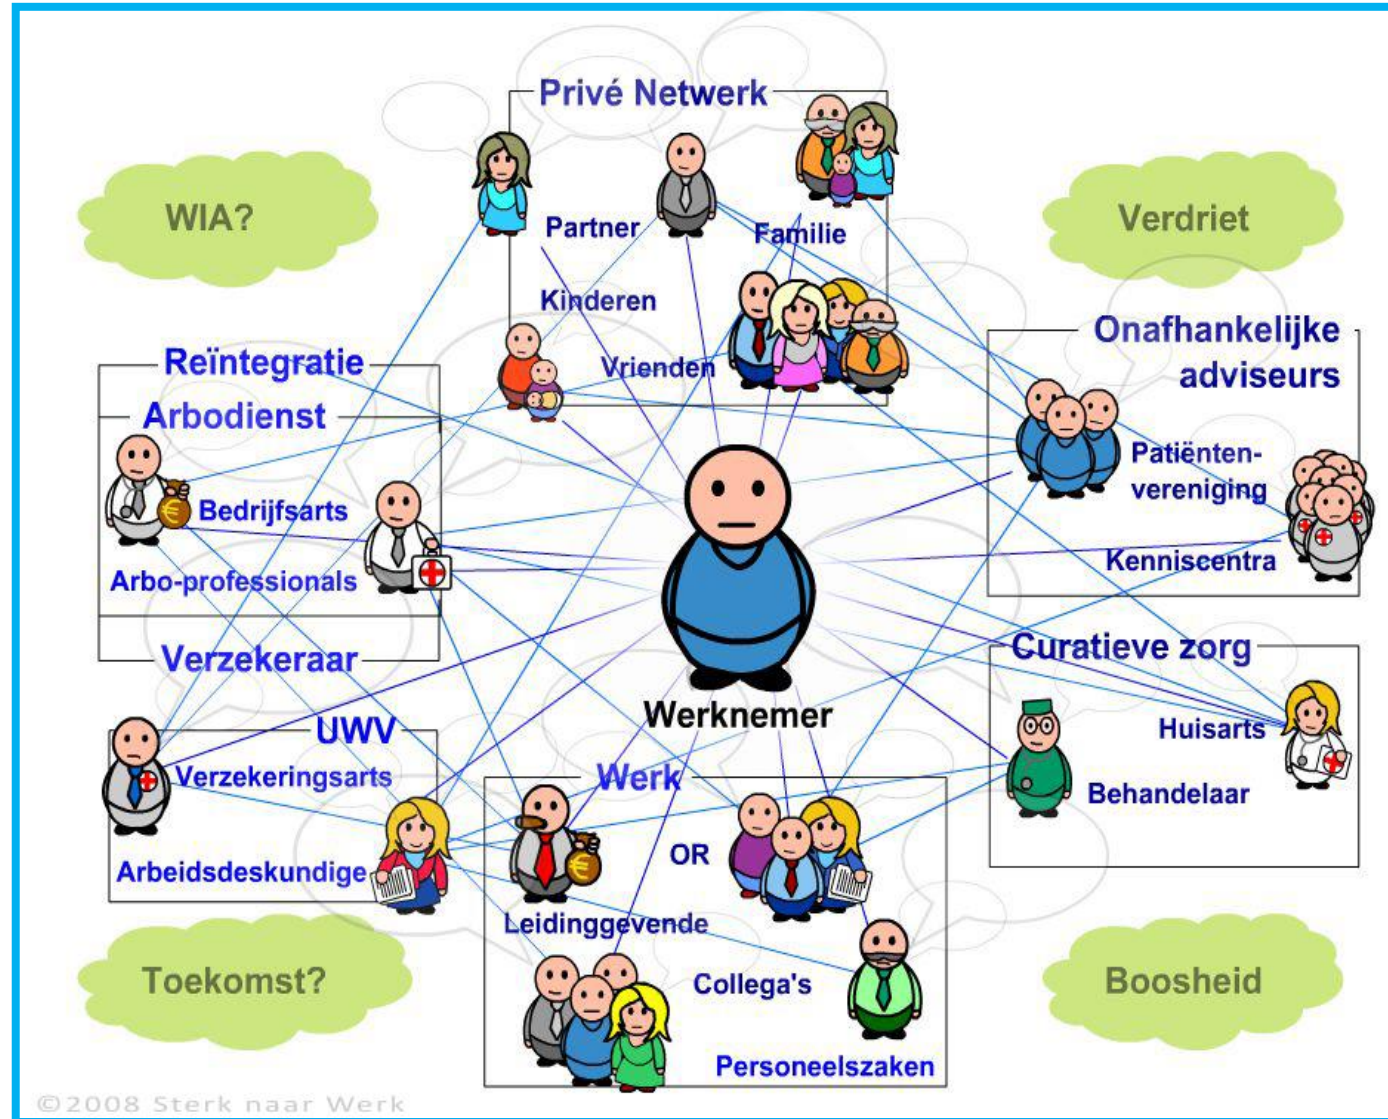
Privé Netwerk
Partner
Familie
Kinderen
Vrienden

WIA?

Verdriet

Reïntegratie
Arbodienst
Bedrijfsarts
Arbo-professionals
Verzekeraar

Onafhankelijke adviseurs
Patiënten-vereniging
Kenniscentra

Werknemer

Curatieve zorg
Huisarts
Behandelaar

UWV
Verzekeringsarts
Arbeidsdeskundige

Werk
OR
Leidinggevende
Collega's
Personeelszaken

Toekomst?

Boosheid

©2008 Sterk naar Werk